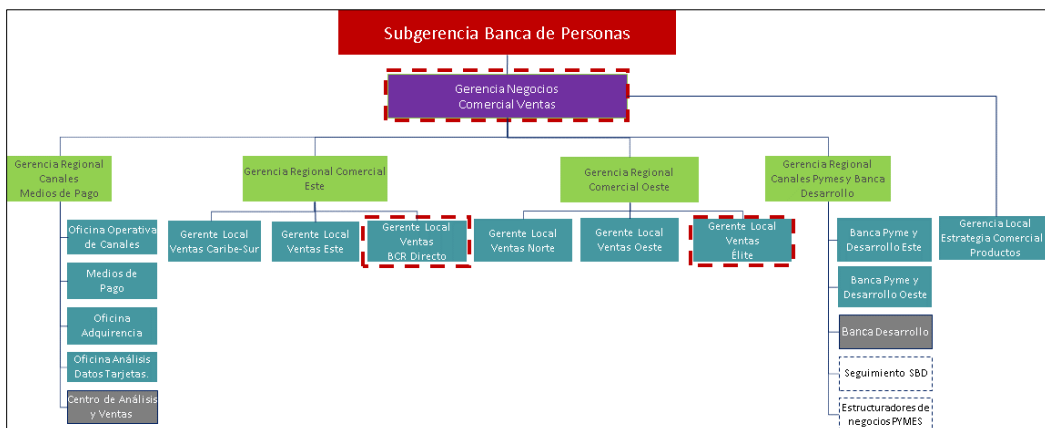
Subgerencia Banca de Personas

Gerencia Negocios Comercial Ventas

Gerencia Regional Canales Medios de Pago

Gerencia Regional Comercial Este

Gerencia Regional Comercial Oeste

Gerencia Regional Canales Pymes y Banca Desarrollo

Gerencia Local Estrategia Comercial Productos

Oficina Operativa de Canales

Medios de Pago

Oficina Adquirencia

Oficina Análisis Datos Tarjetas.

Centro de Análisis y Ventas

Gerente Local Ventas Caribe-Sur

Gerente Local Ventas Este

Gerente Local Ventas BCR Directo

Gerente Local Ventas Norte

Gerente Local Ventas Oeste

Gerente Local Ventas Élite

Banca Pyme y Desarrollo Este

Banca Pyme y Desarrollo Oeste

Banca Desarrollo

Seguimiento SBD

Estructuradores de negocios PYMES